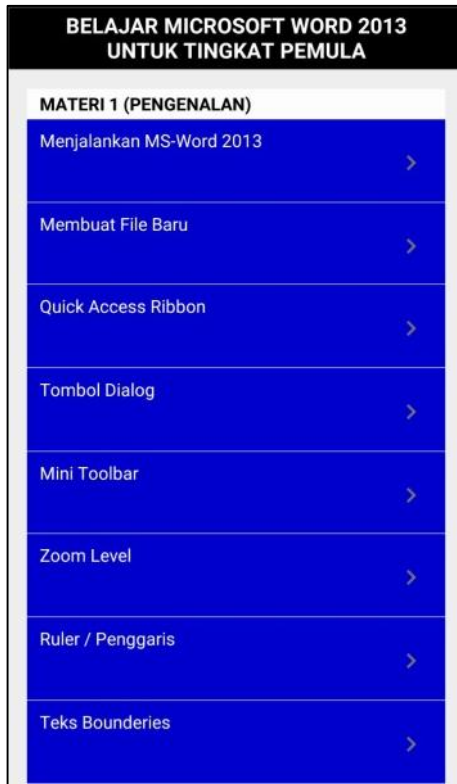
BELAJAR MICROSOFT WORD 2013
UNTUK TINGKAT PEMULA

MATERI 1 (PENGENALAN)

Menjalankan MS-Word 2013
>

Membuat File Baru
>

Quick Access Ribbon
>

Tombol Dialog
>

Mini Toolbar
>

Zoom Level
>

Ruler / Penggaris
>

Teks Bounderies
>